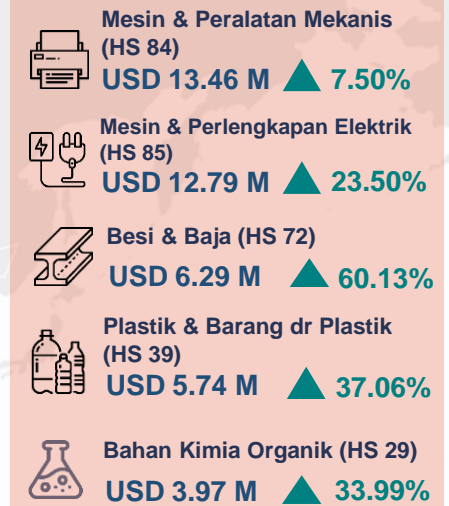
Mesin & Peralatan Mekanis (HS 84)
USD 13.46 M 7.50%

Mesin & Perlengkapan Elektrik (HS 85)
USD 12.79 M 23.50%

Besi & Baja (HS 72)
USD 6.29 M 60.13%

Plastik & Barang dr Plastik (HS 39)
USD 5.74 M 37.06%

Bahan Kimia Organik (HS 29)
USD 3.97 M 33.99%